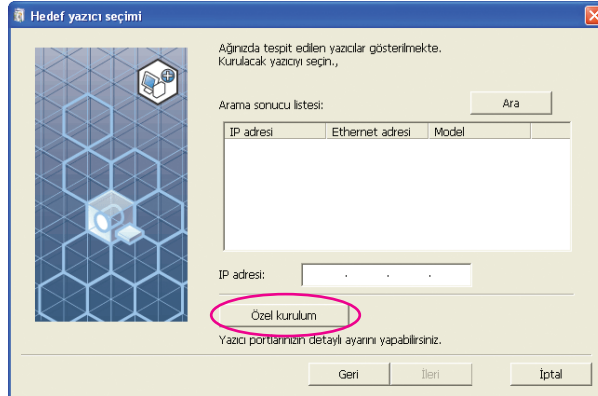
Hedef yazıcı seçimi

Ağınızda tespit edilen yazıcılar gösterilmekte.
Kurulacak yazıcıyı seçin.,

Arama sonucu listesi:

Ara

| IP adresi | Ethernet adresi | Model |
|---|---|---|

IP adresi: . . .

Özel kurulum

Yazıcı portlarının detaylı ayarını yapabilirsiniz.

Geri İleri İptal